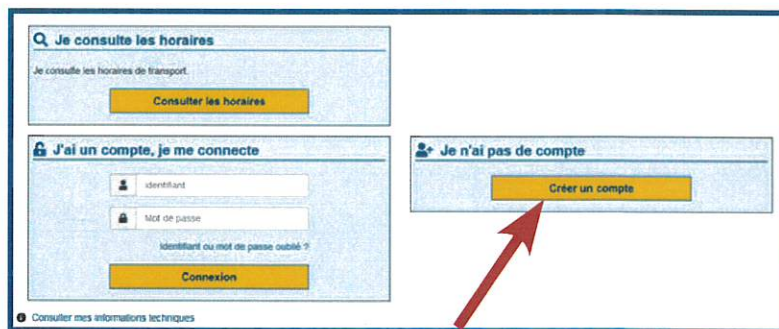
Je consulte les horaires

Je consulte les horaires de transport.

Consulter les horaires

J'ai un compte, je me connecte

Identifiant

Mot de passe

Identifiant ou mot de passe oublié ?

Connexion

Je n'ai pas de compte

Créer un compte

Consulter mes informations techniques